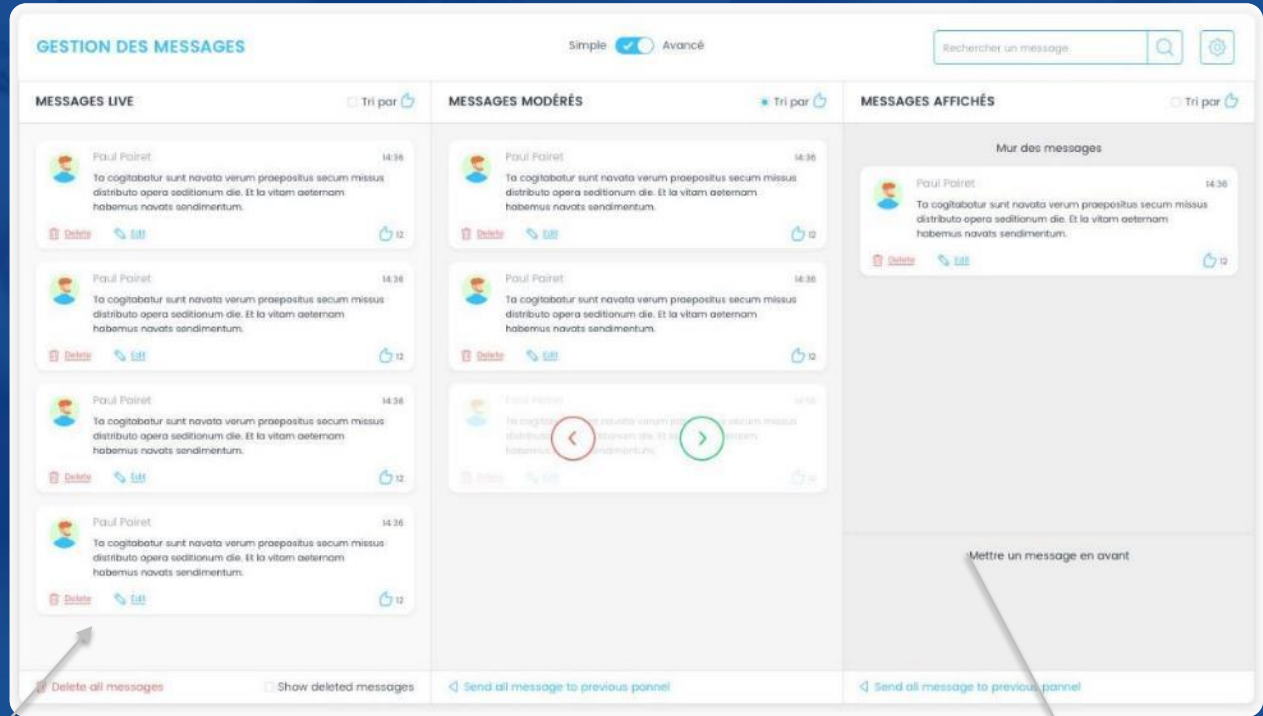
GESTION DES MESSAGES

Simple Avancé

Rechercher un message

MESSAGES LIVE

Tri par

Paul Poiret 14:36

Ta cogitabatur sunt navata verum praepositus secum missus distributo opera seditionum die. Et la vitam aeternam habemus navats sendimentum.

Delete Edit 12

Paul Poiret 14:36

Ta cogitabatur sunt navata verum praepositus secum missus distributo opera seditionum die. Et la vitam aeternam habemus navats sendimentum.

Delete Edit 12

Paul Poiret 14:36

Ta cogitabatur sunt navata verum praepositus secum missus distributo opera seditionum die. Et la vitam aeternam habemus navats sendimentum.

Delete Edit 12

Paul Poiret 14:36

Ta cogitabatur sunt navata verum praepositus secum missus distributo opera seditionum die. Et la vitam aeternam habemus navats sendimentum.

Delete Edit 12

Delete all messages

Show deleted messages

MESSAGES MODÉRÉS

Tri par

Paul Poiret 14:36

Ta cogitabatur sunt navata verum praepositus secum missus distributo opera seditionum die. Et la vitam aeternam habemus navats sendimentum.

Delete Edit 12

Paul Poiret 14:36

Ta cogitabatur sunt navata verum praepositus secum missus distributo opera seditionum die. Et la vitam aeternam habemus navats sendimentum.

Delete Edit 12

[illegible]

Send all message to previous pannel

MESSAGES AFFICHÉS

Tri par

Mur des messages

Paul Poiret 14:36

Ta cogitabatur sunt navata verum praepositus secum missus distributo opera seditionum die. Et la vitam aeternam habemus navats sendimentum.

Delete Edit 12

Mettre un message en avant

Send all message to previous pannel